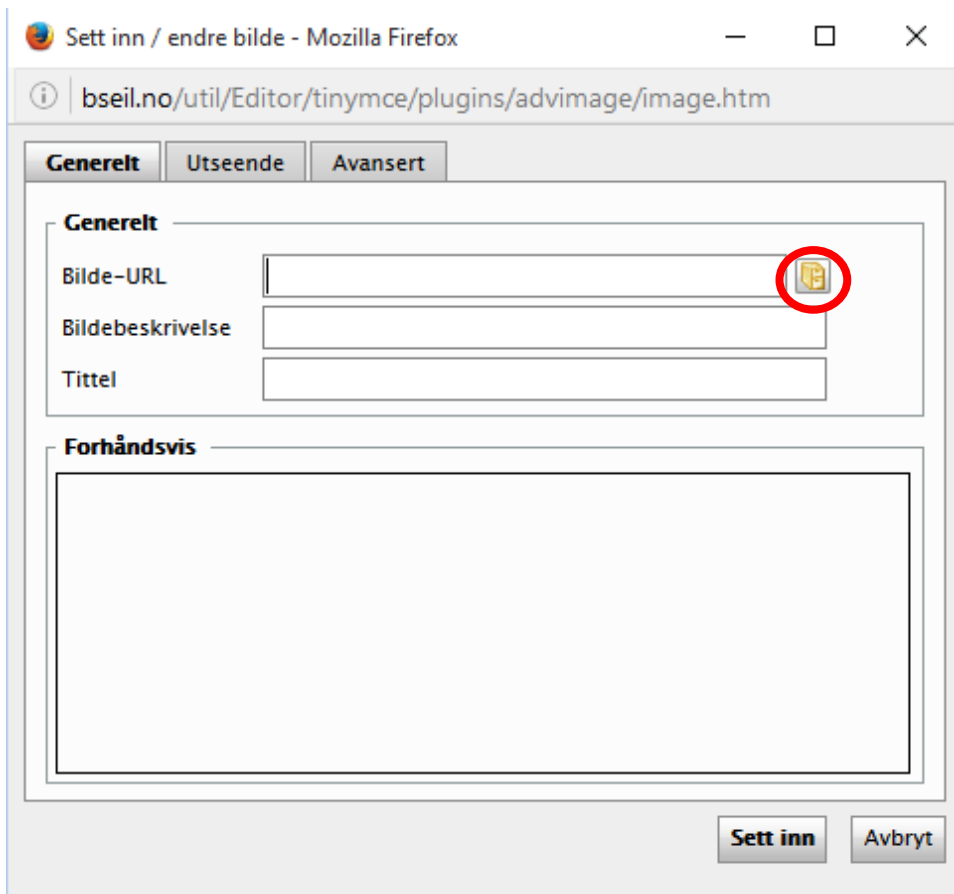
Sett inn / endre bilde - Mozilla Firefox

bseil.no/util/Editor/tinymce/plugins/advimage/image.htm

Generelt | Utseende | Avansert

Generelt

Bilde-URL

Bildebeskrivelse

Tittel

Forhåndsvis

Sett inn | Avbryt